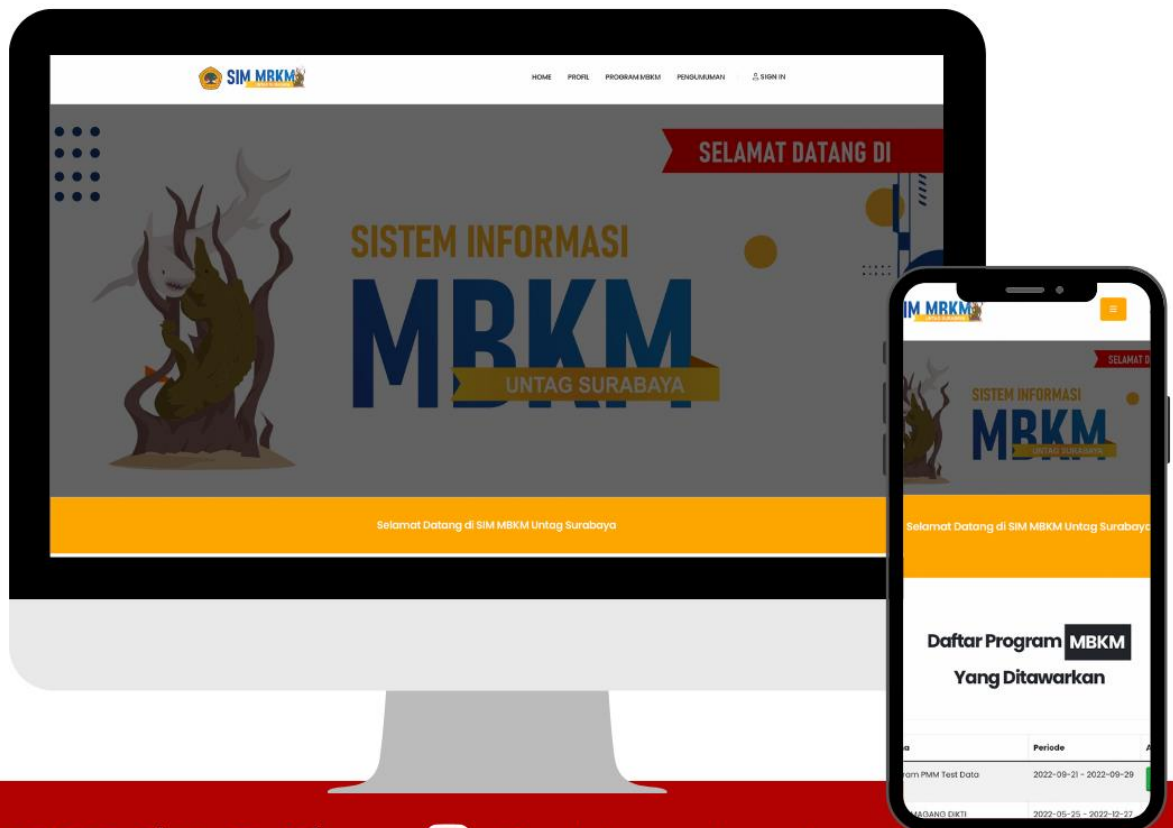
SIM MBKM

HOME PROFIL PROGRAM MBKM PENGUMUMAN SIGN IN

SELAMAT DATANG DI

SISTEM INFORMASI

MBKM

UNTAG SURABAYA

Selamat Datang di SIM MBKM Untag Surabaya

SIM MBKM

SELAMAT D

SISTEM INFORMASI

MBKM

UNTAG SURABAYA

Selamat Datang di SIM MBKM Untag Surabaya

Daftar Program MBKM Yang Ditawarkan

| a | Periode |
|---|---|
| ram PMM Test Data | 2022-09-21 - 2022-09-29 |
| MAGANG DIKTI | 2022-05-25 - 2022-12-27 |